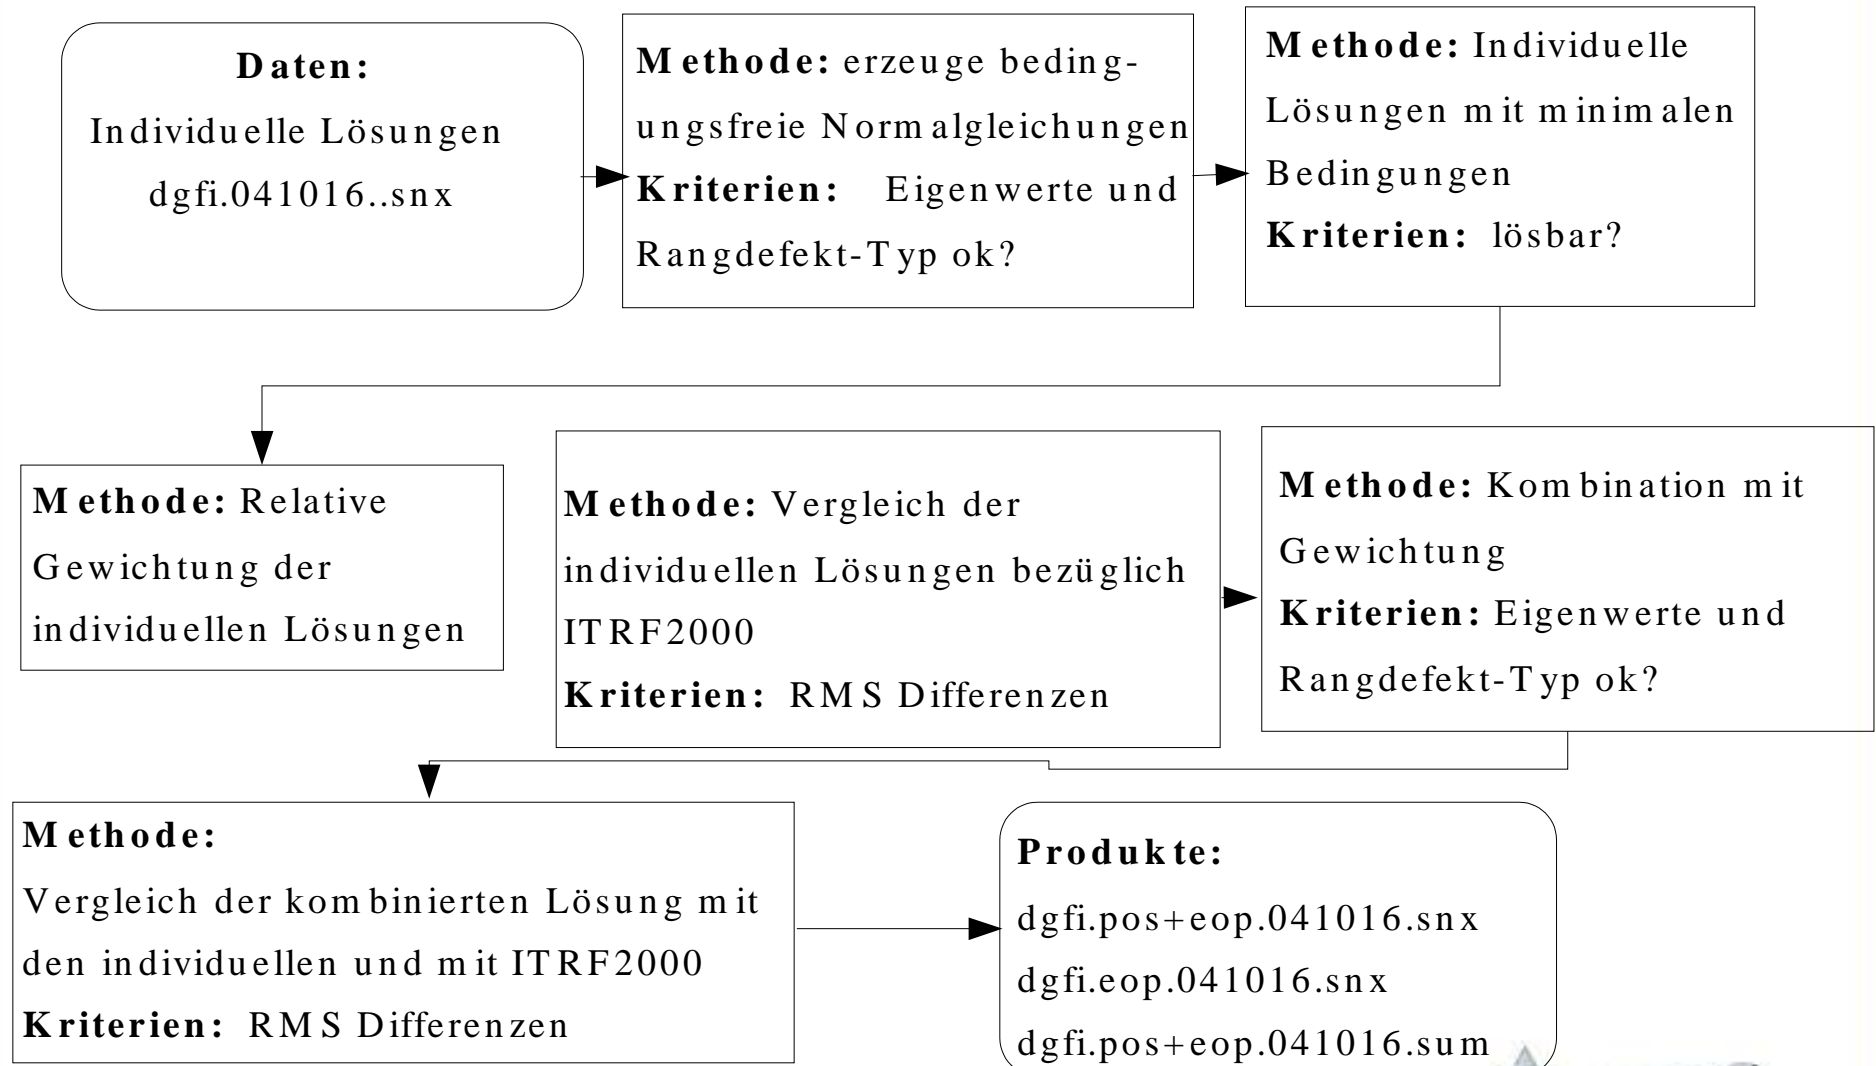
**Daten:**
Individuelle Lösungen
dgfi.041016..snx

**Methode:** erzeuge bedingungsfreie Normalgleichungen
**Kriterien:** Eigenwerte und Rangdefekt-Typ ok?

**Methode:** Individuelle Lösungen mit minimalen Bedingungen
**Kriterien:** lösbar?

**Methode:** Relative Gewichtung der individuellen Lösungen

**Methode:** Vergleich der individuellen Lösungen bezüglich ITRF2000
**Kriterien:** RMS Differenzen

**Methode:** Kombination mit Gewichtung
**Kriterien:** Eigenwerte und Rangdefekt-Typ ok?

**Methode:**
Vergleich der kombinierten Lösung mit den individuellen und mit ITRF2000
**Kriterien:** RMS Differenzen

**Produkte:**
dgfi.pos+eop.041016.snx
dgfi.eop.041016.snx
dgfi.pos+eop.041016.sum